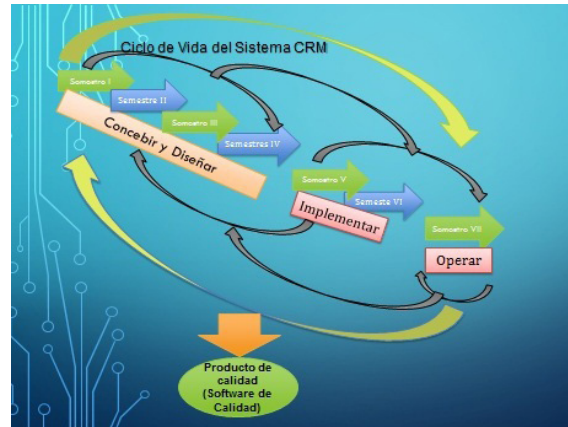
Ciclo de Vida del Sistema CRM

Semestre I

Semestre II

Semestre III

Semestres IV

Concebir y Diseñar

Semestre V

Semeste VI

Implementar

Semestre VII

Operar

Producto de calidad (Software de Calidad)